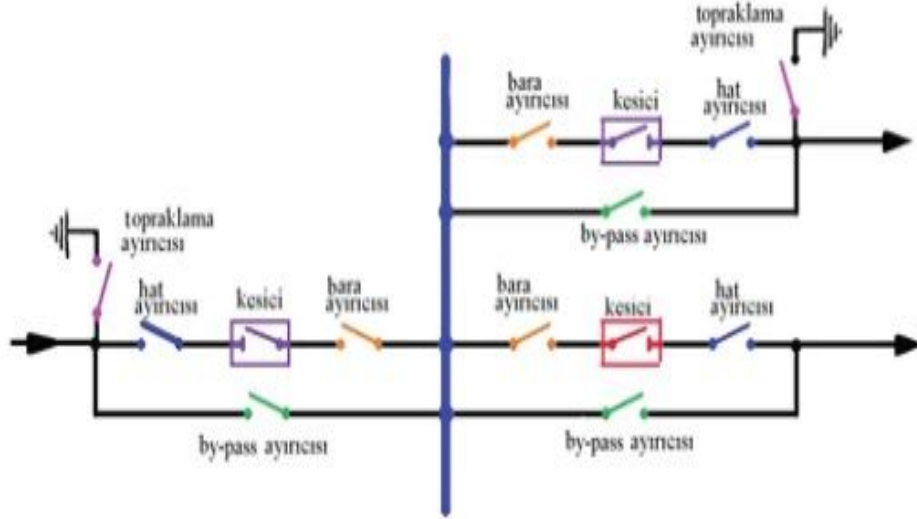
topraklama ayırıcısı

bara ayırıcısı

kesici

hat ayırıcısı

by-pass ayırıcısı

topraklama ayırıcısı

hat ayırıcısı

kesici

bara ayırıcısı

bara ayırıcısı

kesici

hat ayırıcısı

by-pass ayırıcısı

by-pass ayırıcısı